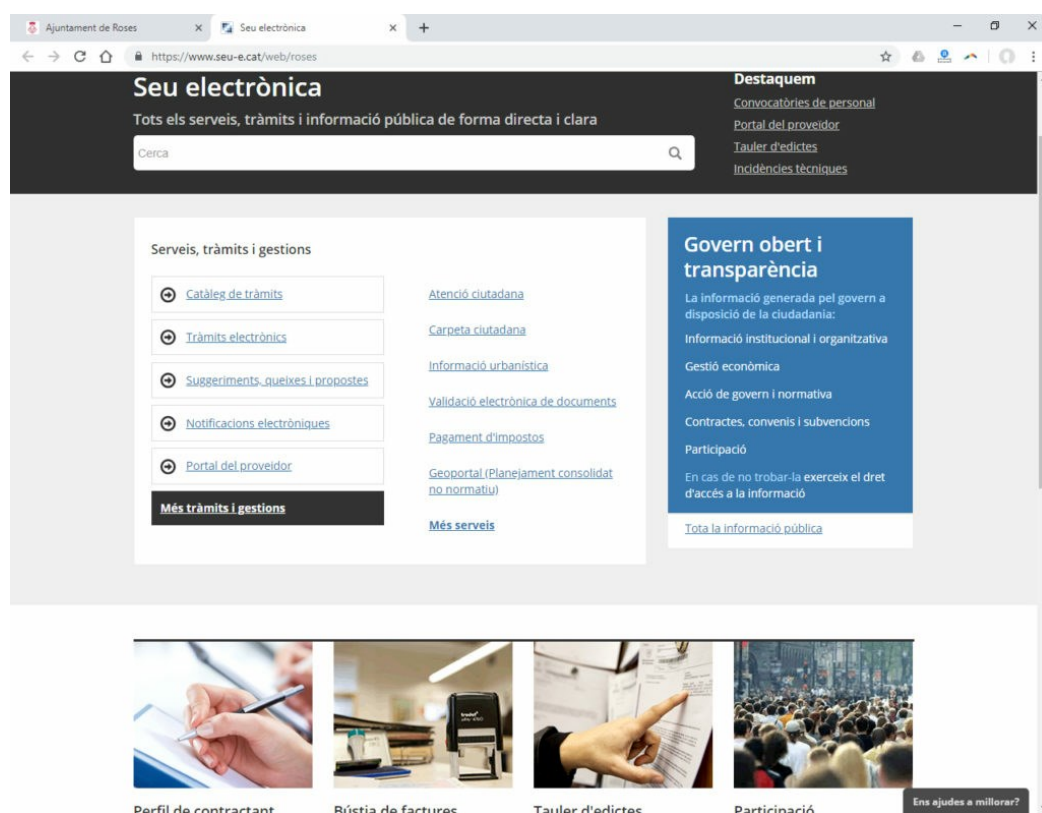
Ajuntament de Roses
Seu electrònica
https://www.seu-e.cat/web/roses

Seu electrònica
Tots els serveis, tràmits i informació pública de forma directa i clara
Cerca

Destaquem
Convocatòries de personal
Portal del proveïdor
Tauler d'edictes
Incidències tècniques

Serveis, tràmits i gestions
Catàleg de tràmits
Tràmits electrònics
Suggeriments, queixes i propostes
Notificacions electròniques
Portal del proveïdor
Més tràmits i gestions

Atenció ciutadana
Carpeta ciutadana
Informació urbanística
Validació electrònica de documents
Pagament d'impostos
Geoportal (Planejament consolidat no normatiu)
Més serveis

Govern obert i transparència
La informació generada pel govern a disposició de la ciudadania:
Informació institucional i organitzativa
Gestió econòmica
Acció de govern i normativa
Contractes, convenis i subvencions
Participació
En cas de no trobar-la exerceix el dret d'accés a la informació
Tota la informació pública

Perfil de contractant
Bústia de factures
Tauler d'edictes
Participació
Ens ajudes a millorar?